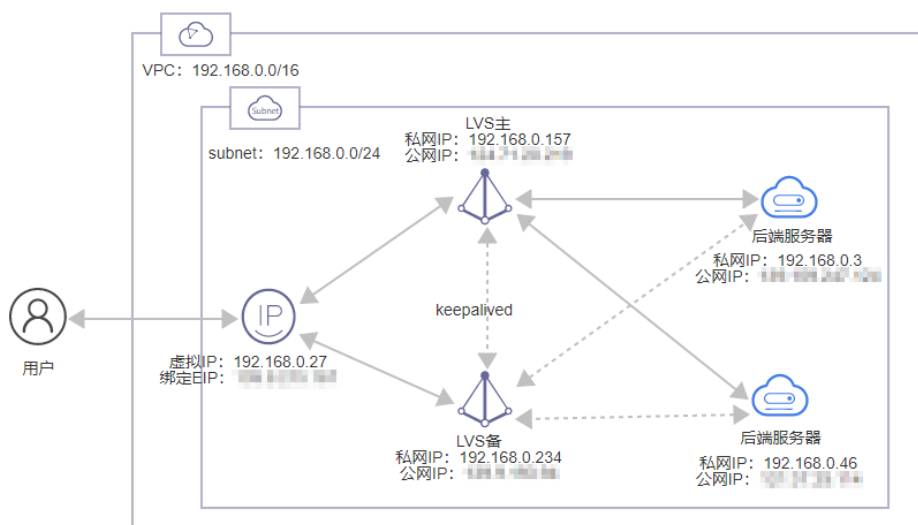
VPC：192.168.0.0/16

Subnet

subnet：192.168.0.0/24

LVS主
私网IP：192.168.0.157
公网IP：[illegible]

后端服务器
私网IP：192.168.0.3
公网IP：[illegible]

keepalived

IP

用户

虚拟IP：192.168.0.27
绑定EIP：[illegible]

LVS备
私网IP：192.168.0.234
公网IP：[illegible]

后端服务器
私网IP：192.168.0.46
公网IP：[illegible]